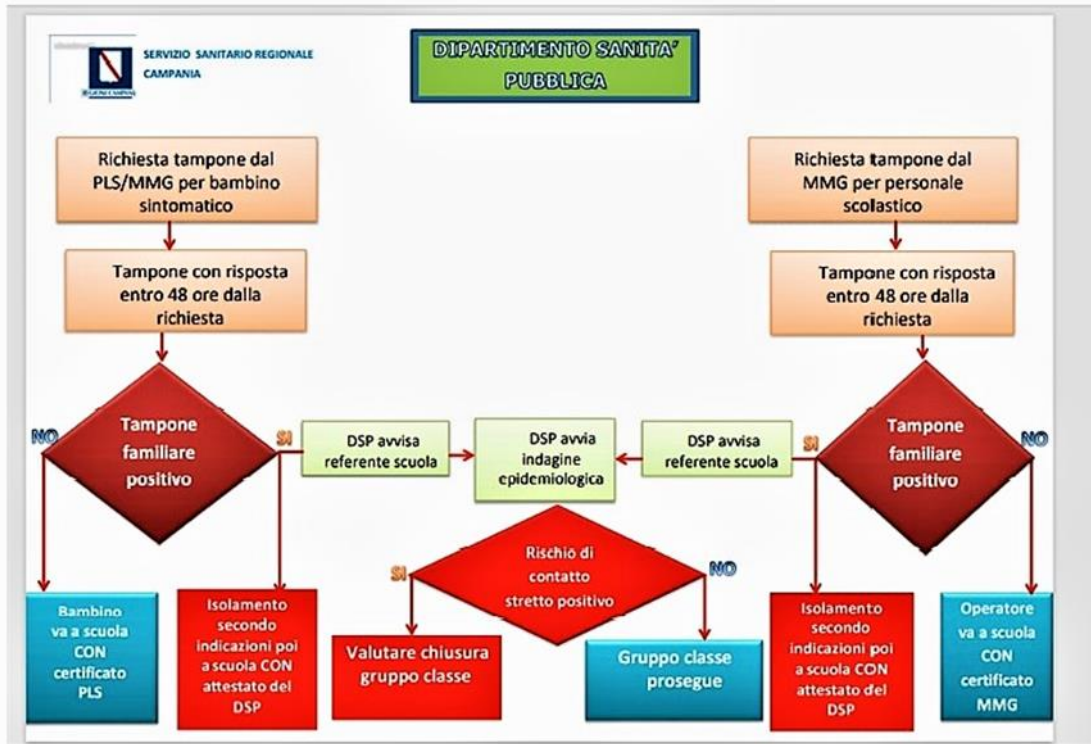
SERVIZIO SANITARIO REGIONALE
CAMPANIA

DIPARTIMENTO SANITA' PUBBLICA

Richiesta tampone dal PLS/MMG per bambino sintomatico

Tampone con risposta entro 48 ore dalla richiesta

NO

Tampone familiare positivo

SI

DSP avvisa referente scuola

DSP avvia indagine epidemiologica

DSP avvisa referente scuola

Richiesta tampone dal MMG per personale scolastico

Tampone con risposta entro 48 ore dalla richiesta

SI

Tampone familiare positivo

NO

Rischio di contatto stretto positivo

SI

NO

Bambino va a scuola CON certificato PLS

Isolamento secondo indicazioni poi a scuola CON attestato del DSP

Valutare chiusura gruppo classe

Gruppo classe prosegue

Isolamento secondo indicazioni poi a scuola CON attestato del DSP

Operatore va a scuola CON certificato MMG